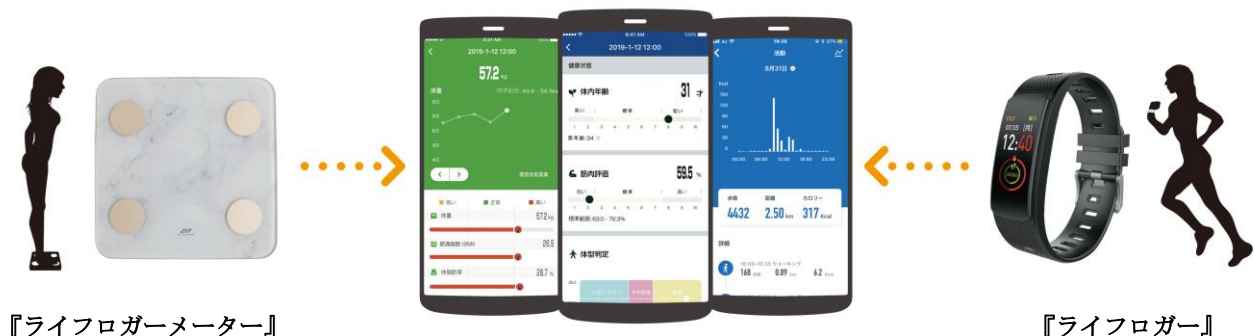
2019-1-12 12:00

57.2 kg

体重

標準範囲

＜ ＞

履歴数値画面

低い 正常 高い

体重 57.2 kg

肥満指数 (BMI) 26.5

体脂肪率 28.7 %

2019-1-12 12:00

健康状態

体内年齢 31 才

低い 標準 高い

1 2 3 4 5 6 7 8 9 10

実年齢：34 才

筋肉評価 59.5 %

低い 標準 高い

1 2 3 4 5 6 7 8 9 10

標準範囲：60.0 - 70.0%

体型判定

活動

8月31日

Kcal

00:00 06:00 12:00 18:00 23:59

歩数 4432

距離 2.50 km

カロリー 317 Kcal

詳細

168 0.09 6.2

12:40

『ライフロガーメーター』

『ライフロガー』